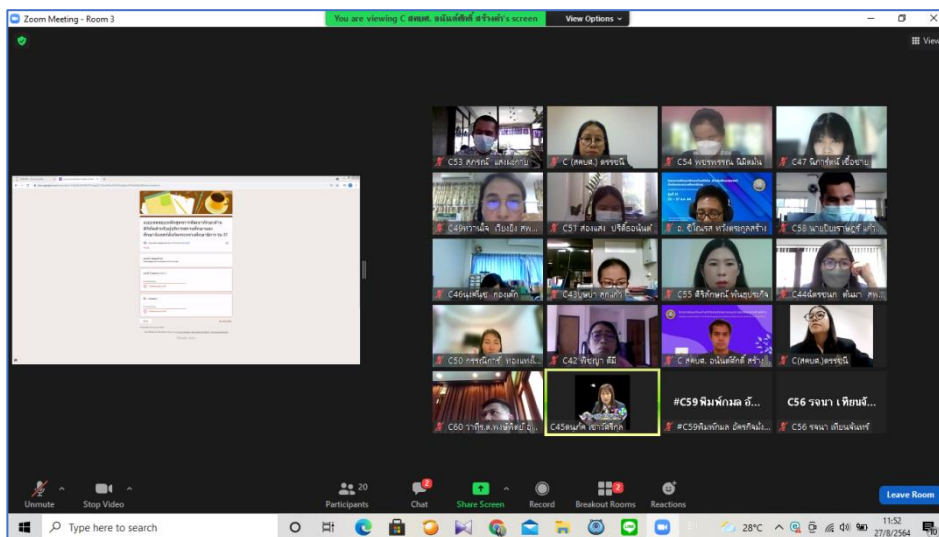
Zoom Meeting - Room 3

You are viewing C สคบศ. อนันต์ศักดิ์ สร้างคำ's screen

View Options

View

C53 สุภรณ์ แสงแก้ว

C (สคบศ.) ดรรชนี

C54 พรพรรณ นิลผม

C47 นิภารัตน์ เชื้อชาย

C49ทวาพิจ เรียงยิ่ง สพ...

C51 ส่องแสง ปรีติ์อนันต์

อ. ปิโดนรส ทวีสกุลสร้าง

C58 นายปิยราษฎร์ แก้...

C46นงค์นุช ทองเหล็ก

C43ปวีณา ศกุภา

C55 สิริลักษณ์ พันธุ์บรเจ

C44ณัฐรชนก ตันมา สพ...

C50 กรรณิการ์ ทองแท่ง...

C42 พิชญา ศรี

C สคบศ. อนันต์ศักดิ์ สร้า...

C(สคบศ.)ดรรชนี

C60 ราชิร.ส.พงษ์ศักดิ์ อุ...

C45สมพิศ เขาวัดจิกุล

#C59 พิมพ์กมล อั...

#C59พิมพ์กมล อัครกิจมั่...

C56 รจนา เทียนจั...

C56 รจนา เทียนจันทร์

Unmute

Stop Video

20

Participants

2

Chat

Share Screen

Record

2

Breakout Rooms

Reactions

Leave Room

Type here to search

28°C

11:52

27/8/2564